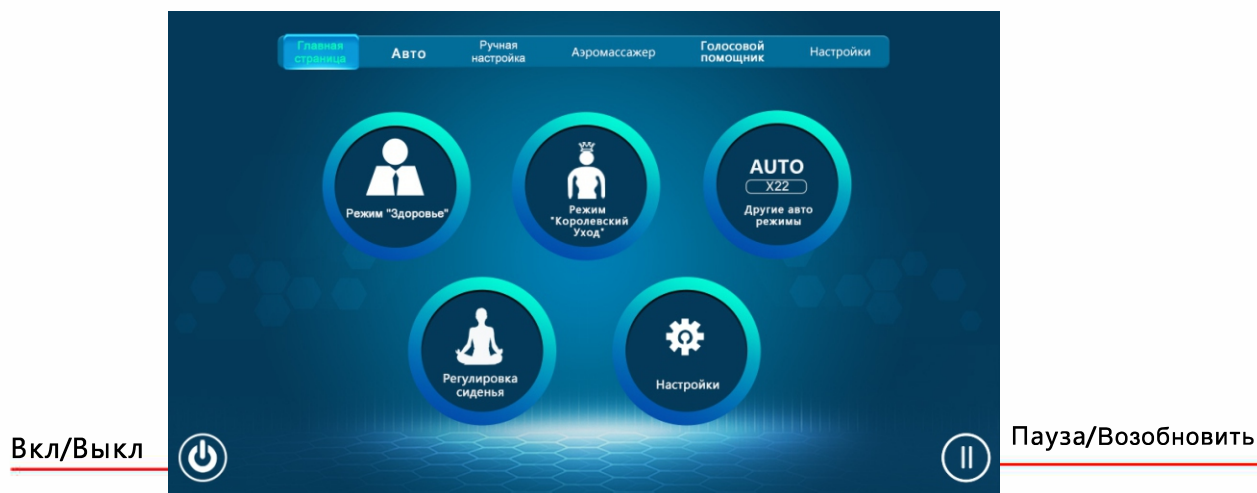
Главная страница
Авто
Ручная настройка
Аэромассажер
Голосовой помощник
Настройки

Режим "Здоровье"

Режим "Королевский Уход"

AUTO
X22
Другие авто режимы

Регулировка сиденья

Настройки

Вкл/Выкл

Пауза/Возобновить